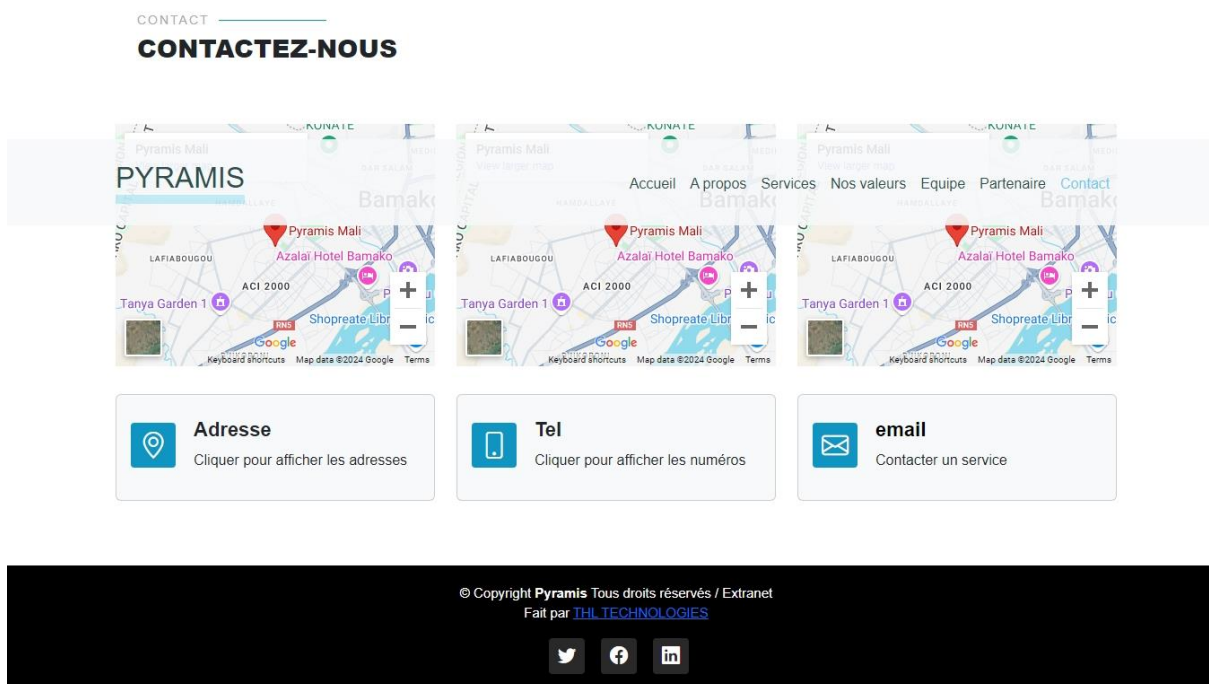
CONTACT

CONTACTEZ-NOUS

PYRAMIS

Accueil A propos Services Nos valeurs Equipe Partenaire Contact

Pyramis Mali
View larger map
KONATE
Bamako
Pyramis Mali
Azalaï Hotel Bamako
LAFIABOUGOU
ACI 2000
Tanya Garden 1
Shopreate Libr
RN5
Google
Keyboard shortcuts Map data ©2024 Google Terms

Pyramis Mali
View larger map
KONATE
Bamako
Pyramis Mali
Azalaï Hotel Bamako
LAFIABOUGOU
ACI 2000
Tanya Garden 1
Shopreate Libr
RN5
Google
Keyboard shortcuts Map data ©2024 Google Terms

Pyramis Mali
View larger map
KONATE
Bamako
Pyramis Mali
Azalaï Hotel Bamako
LAFIABOUGOU
ACI 2000
Tanya Garden 1
Shopreate Libr
RN5
Google
Keyboard shortcuts Map data ©2024 Google Terms

Adresse
Cliquer pour afficher les adresses

Tel
Cliquer pour afficher les numéros

email
Contacter un service

© Copyright Pyramis Tous droits réservés / Extranet
Fait par THL TECHNOLOGIES